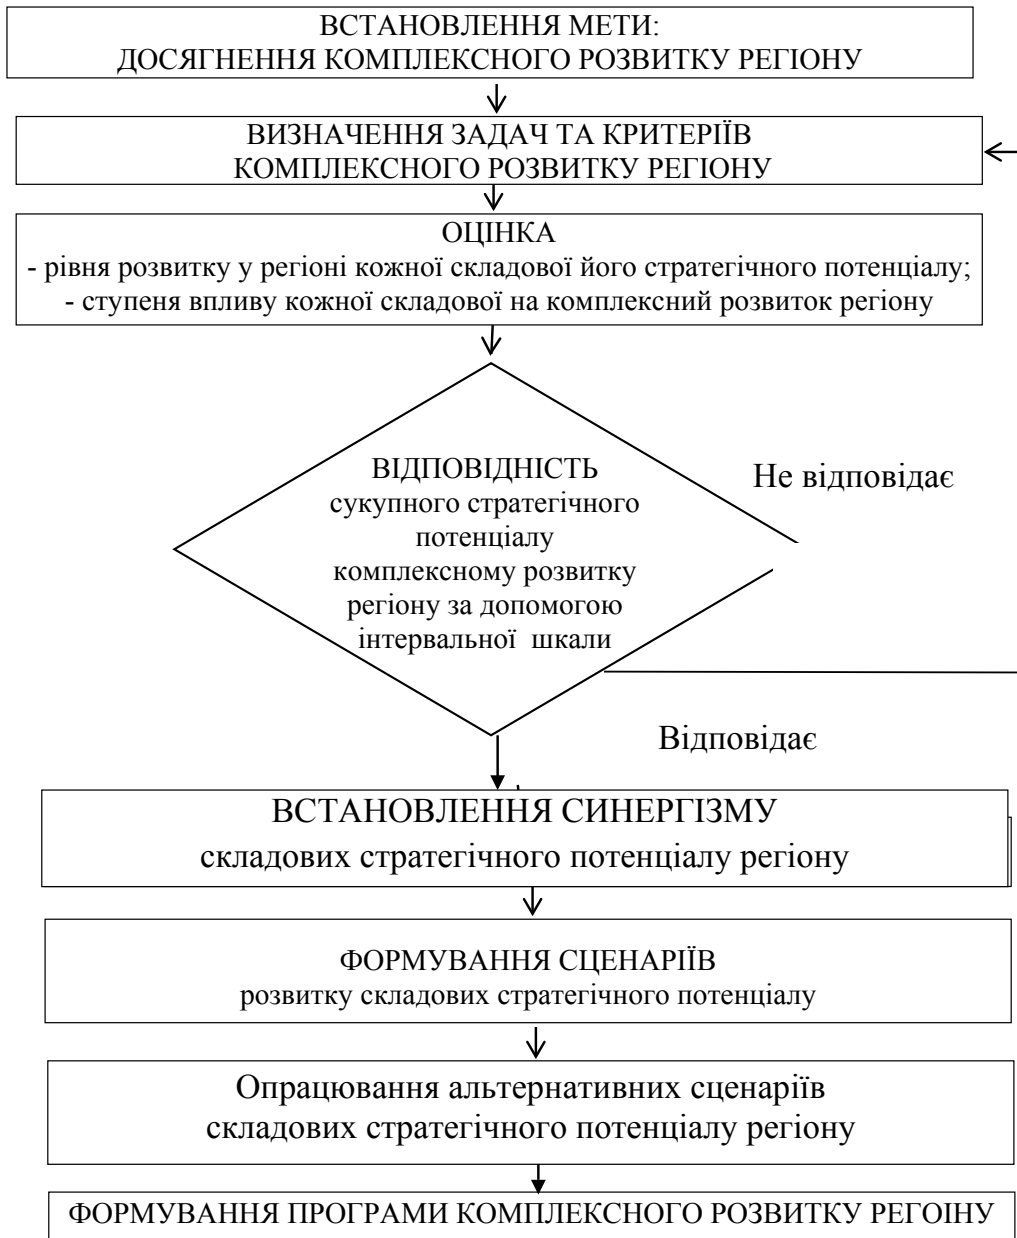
ВСТАНОВЛЕННЯ МЕТИ:
ДОСЯГНЕННЯ КОМПЛЕКСНОГО РОЗВИТКУ РЕГІОНУ

ВИЗНАЧЕННЯ ЗАДАЧ ТА КРИТЕРІЇВ
КОМПЛЕКСНОГО РОЗВИТКУ РЕГІОНУ

ОЦІНКА
- рівня розвитку у регіоні кожної складової його стратегічного потенціалу;
- ступеня впливу кожної складової на комплексний розвиток регіону

ВІДПОВІДНІСТЬ
сукупного стратегічного потенціалу комплексному розвитку регіону за допомогою інтервальної шкали

Не відповідає

Відповідає

ВСТАНОВЛЕННЯ СИНЕРГІЗМУ
складових стратегічного потенціалу регіону

ФОРМУВАННЯ СЦЕНАРІЇВ
розвитку складових стратегічного потенціалу

Опрацювання альтернативних сценаріїв
складових стратегічного потенціалу регіону

ФОРМУВАННЯ ПРОГРАМИ КОМПЛЕКСНОГО РОЗВИТКУ РЕГОІНУ